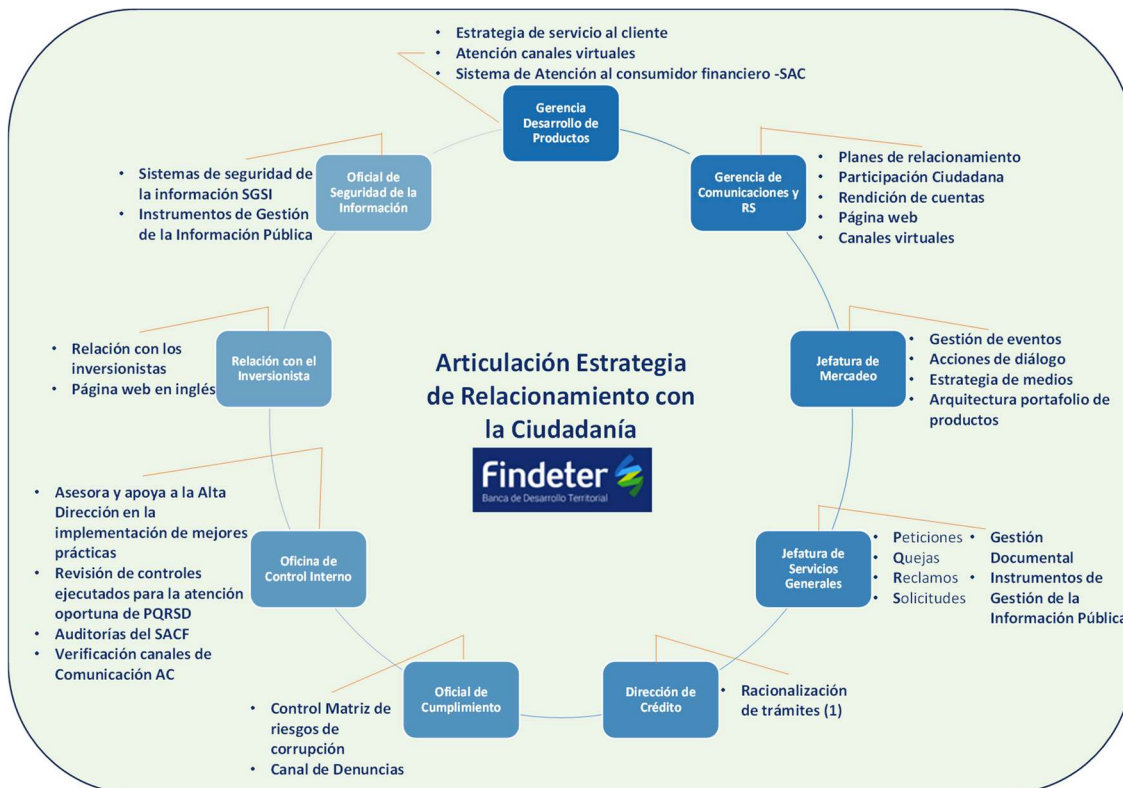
- Estrategia de servicio al cliente
- Atención canales virtuales
- Sistema de Atención al consumidor financiero -SAC

Gerencia Desarrollo de Productos

Gerencia de Comunicaciones y RS

- Planes de relacionamiento
- Participación Ciudadana
- Rendición de cuentas
- Página web
- Canales virtuales

Jefatura de Mercadeo

- Gestión de eventos
- Acciones de diálogo
- Estrategia de medios
- Arquitectura portafolio de productos

Jefatura de Servicios Generales

- Peticiones
- Quejas
- Reclamos
- Solicitudes

- Gestión Documental
- Instrumentos de Gestión de la Información Pública

Dirección de Crédito

- Racionalización de trámites (1)

Oficial de Cumplimiento

- Control Matriz de riesgos de corrupción
- Canal de Denuncias

Oficina de Control Interno

- Asesora y apoya a la Alta Dirección en la implementación de mejores prácticas
- Revisión de controles ejecutados para la atención oportuna de PQRSD
- Auditorías del SACF
- Verificación canales de Comunicación AC

Relación con el Inversionista

- Relación con los inversionistas
- Página web en inglés

Oficial de Seguridad de la Información

- Sistemas de seguridad de la información SGSI
- Instrumentos de Gestión de la Información Pública

Articulación Estrategia de Relacionamiento con la Ciudadanía

Findeter
Banca de Desarrollo Territorial